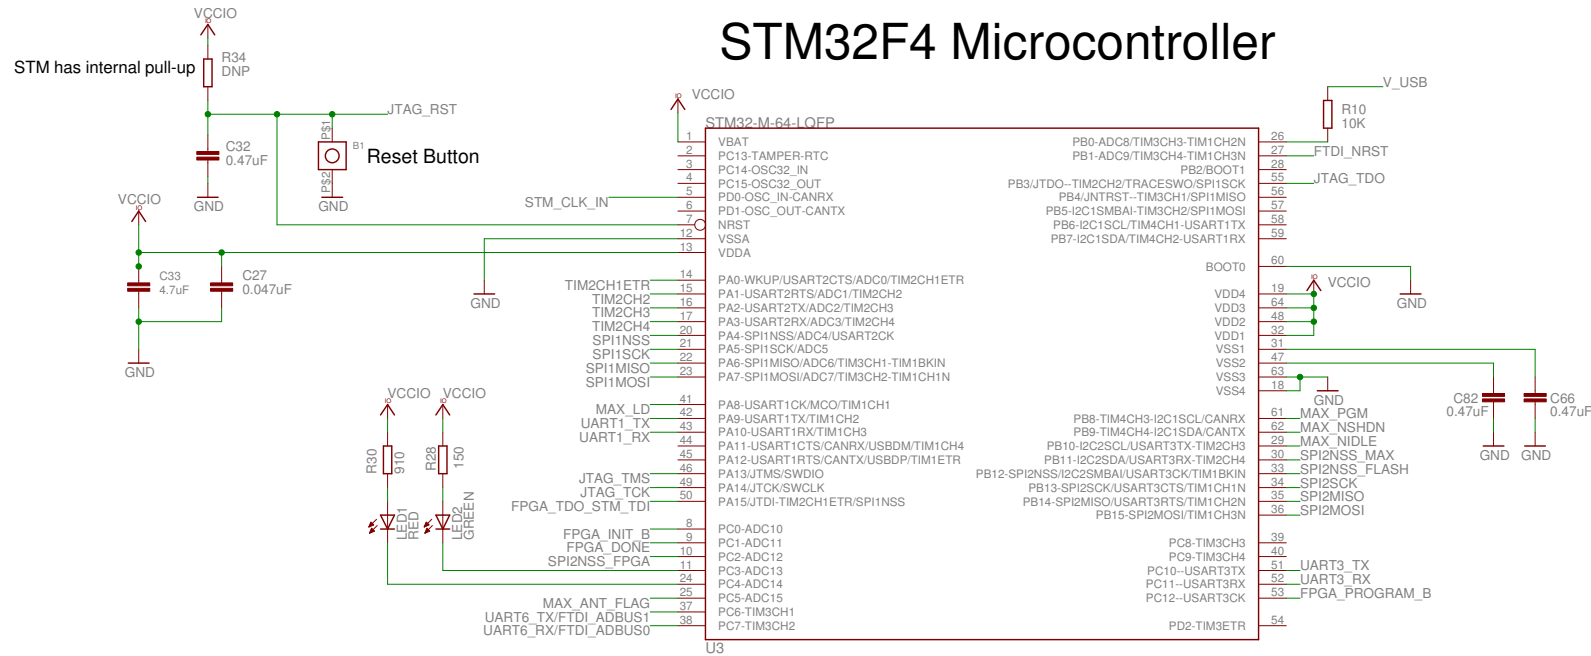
STM32F4 Microcontroller

VCCIO
STM has internal pull-up
R34
DNP
JTAG_RST
C32
0.47uF
GND
P$1
B1
P$2
Reset Button
GND
VCCIO
C33
4.7uF
C27
0.047uF
GND
GND
STM_CLK_IN
VCCIO
STM32-M-64-LQFP

| | | | |
|---|---|---|---|
| 1 | VBAT | PB0-ADC8/TIM3CH3-TIM1CH2N | 26 |
| 2 | PC13-TAMPER-RTC | PB1-ADC9/TIM3CH4-TIM1CH3N | 27 |
| 3 | PC14-OSC32_IN | PB2/BOOT1 | 28 |
| 4 | PC15-OSC32_OUT | PB3/JTDO--TIM2CH2/TRACESWO/SPI1SCK | 55 |
| 5 | PD0-OSC_IN-CANRX | PB4/JNTRST--TIM3CH1/SPI1MISO | 56 |
| 6 | PD1-OSC_OUT-CANTX | PB5-I2C1SMBAI-TIM3CH2/SPI1MOSI | 57 |
| 7 | NRST | PB6-I2C1SCL/TIM4CH1-USART1TX | 58 |
| 12 | VSSA | PB7-I2C1SDA/TIM4CH2-USART1RX | 59 |
| 13 | VDDA | BOOT0 | 60 |
| 14 | PA0-WKUP/USART2CTS/ADC0/TIM2CH1ETR | VDD4 | 19 |
| 15 | PA1-USART2RTS/ADC1/TIM2CH2 | VDD3 | 64 |
| 16 | PA2-USART2TX/ADC2/TIM2CH3 | VDD2 | 48 |
| 17 | PA3-USART2RX/ADC3/TIM2CH4 | VDD1 | 32 |
| 20 | PA4-SPI1NSS/ADC4/USART2CK | VSS1 | 31 |
| 21 | PA5-SPI1SCK/ADC5 | VSS2 | 47 |
| 22 | PA6-SPI1MISO/ADC6/TIM3CH1-TIM1BKIN | VSS3 | 63 |
| 23 | PA7-SPI1MOSI/ADC7/TIM3CH2-TIM1CH1N | VSS4 | 18 |
| 41 | PA8-USART1CK/MCO/TIM1CH1 | PB8-TIM4CH3-I2C1SCL/CANRX | 61 |
| 42 | PA9-USART1TX/TIM1CH2 | PB9-TIM4CH4-I2C1SDA/CANTX | 62 |
| 43 | PA10-USART1RX/TIM1CH3 | PB10-I2C2SCL/USART3TX-TIM2CH3 | 29 |
| 44 | PA11-USART1CTS/CANRX/USBDM/TIM1CH4 | PB11-I2C2SDA/USART3RX-TIM2CH4 | 30 |
| 45 | PA12-USART1RTS/CANTX/USBDP/TIM1ETR | PB12-SPI2NSS/I2C2SMBAI/USART3CK/TIM1BKIN | 33 |
| 46 | PA13/JTMS/SWDIO | PB13-SPI2SCK/USART3CTS/TIM1CH1N | 34 |
| 49 | PA14/JTCK/SWCLK | PB14-SPI2MISO/USART3RTS/TIM1CH2N | 35 |
| 50 | PA15/JTDI-TIM2CH1ETR/SPI1NSS | PB15-SPI2MOSI/TIM1CH3N | 36 |
| 8 | PC0-ADC10 | PC8-TIM3CH3 | 39 |
| 9 | PC1-ADC11 | PC9-TIM3CH4 | 40 |
| 10 | PC2-ADC12 | PC10--USART3TX | 51 |
| 11 | PC3-ADC13 | PC11--USART3RX | 52 |
| 24 | PC4-ADC14 | PC12--USART3CK | 53 |
| 25 | PC5-ADC15 | | |
| 37 | PC6-TIM3CH1 | | |
| 38 | PC7-TIM3CH2 | PD2-TIM3ETR | 54 |

U3
TIM2CH1ETR
TIM2CH2
TIM2CH3
TIM2CH4
SPI1NSS
SPI1SCK
SPI1MISO
SPI1MOSI
GND
VCCIO VCCIO
R30
910
R28
150
LED1
RED
LED2
GREEN
MAX_LD
UART1_TX
UART1_RX
JTAG_TMS
JTAG_TCK
FPGA_TDO_STM_TDI
FPGA_INIT_B
FPGA_DONE
SPI2NSS_FPGA
MAX_ANT_FLAG
UART6_TX/FTDI_ADBUS1
UART6_RX/FTDI_ADBUS0
V_USB
R10
10K
FTDI_NRST
JTAG_TDO
GND
VCCIO
GND
C82
0.47uF
C66
0.47uF
GND GND
MAX_PGM
MAX_NSHDN
MAX_NIDLE
SPI2NSS_MAX
SPI2NSS_FLASH
SPI2SCK
SPI2MISO
SPI2MOSI
UART3_TX
UART3_RX
FPGA_PROGRAM_B